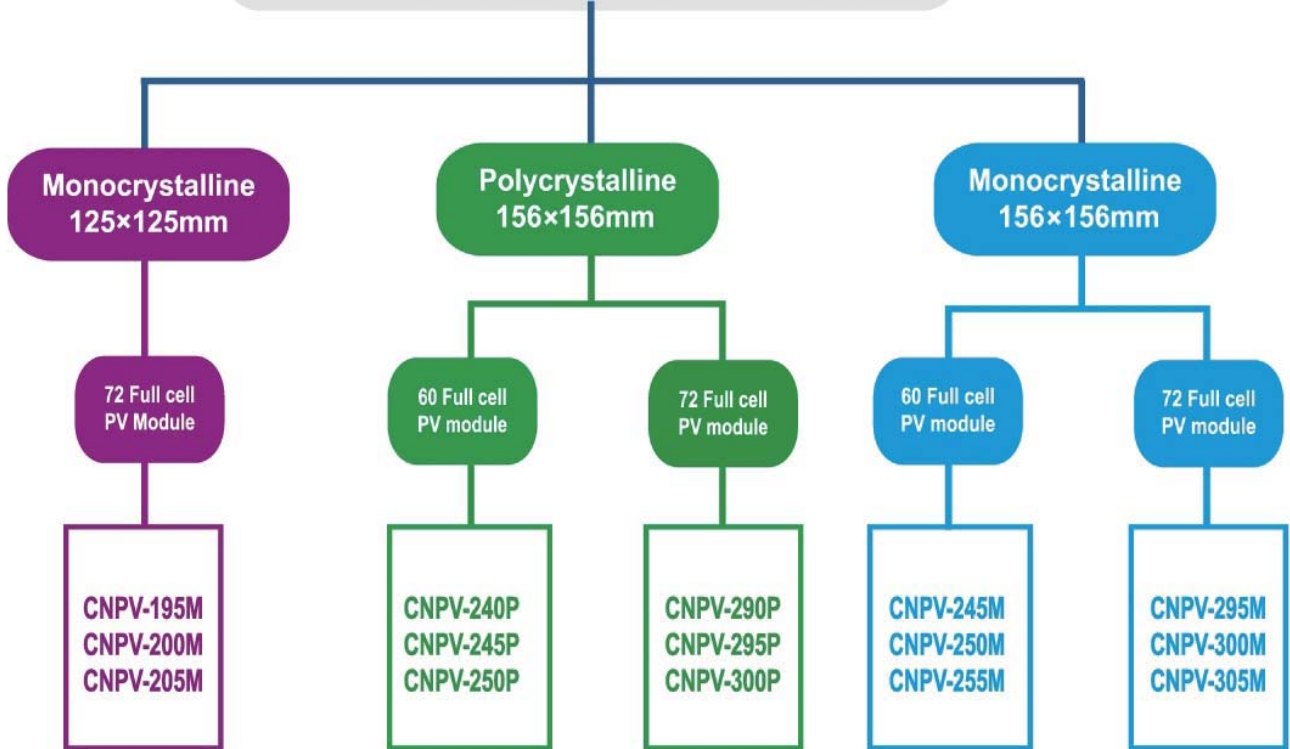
Monocrystalline
125×125mm

72 Full cell
PV Module

CNPV-195M
CNPV-200M
CNPV-205M

Polycrystalline
156×156mm

60 Full cell
PV module

CNPV-240P
CNPV-245P
CNPV-250P

72 Full cell
PV module

CNPV-290P
CNPV-295P
CNPV-300P

Monocrystalline
156×156mm

60 Full cell
PV module

CNPV-245M
CNPV-250M
CNPV-255M

72 Full cell
PV module

CNPV-295M
CNPV-300M
CNPV-305M